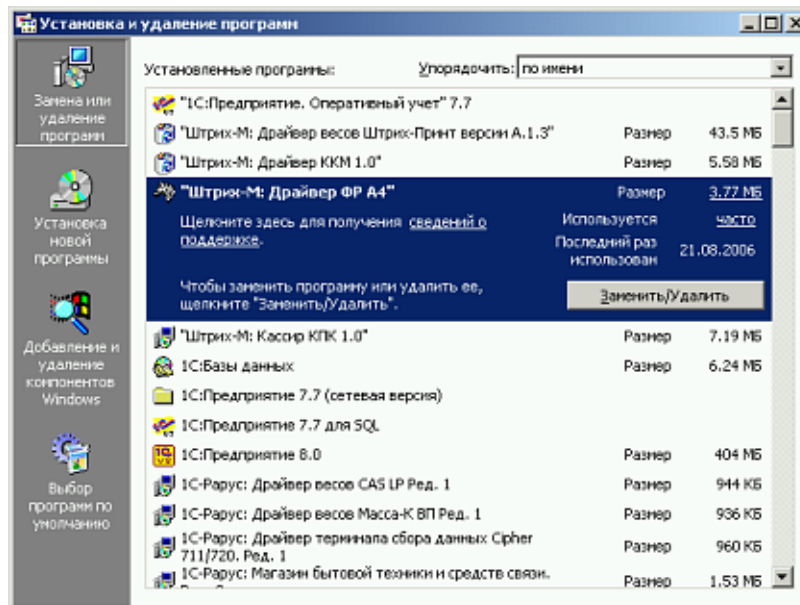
Установка и удаление программ

Замена или удаление программ

Установка новой программы

Добавление и удаление компонентов Windows

Выбор программ по умолчанию

Установленные программы:

Упорядочить: по имени

"1С:Предприятие. Оперативный учет" 7.7

"Штрих-М: Драйвер весов Штрих-Принт версии А.1.3" Размер 43.5 МБ

"Штрих-М: Драйвер ККМ 1.0" Размер 5.58 МБ

"Штрих-М: Драйвер ФР А4" Размер 3.77 МБ

Щелкните здесь для получения сведений о поддержке.

Используется часто

Последний раз использован 21.08.2006

Чтобы заменить программу или удалить ее, щелкните "Заменить/Удалить".

Заменить/Удалить

"Штрих-М: Кассир КПК 1.0" Размер 7.19 МБ

1С:Базы данных Размер 6.24 МБ

1С:Предприятие 7.7 (сетевая версия)

1С:Предприятие 7.7 для SQL

1С:Предприятие 8.0 Размер 404 МБ

1С-Рарус: Драйвер весов CAS LP Ред. 1 Размер 944 КБ

1С-Рарус: Драйвер весов Масса-К ВП Ред. 1 Размер 936 КБ

1С-Рарус: Драйвер терминала сбора данных Cipher 711/720. Ред. 1 Размер 960 КБ

1С-Рарус: Магазин бытовой техники и средств связи. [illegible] Размер 1.53 МБ